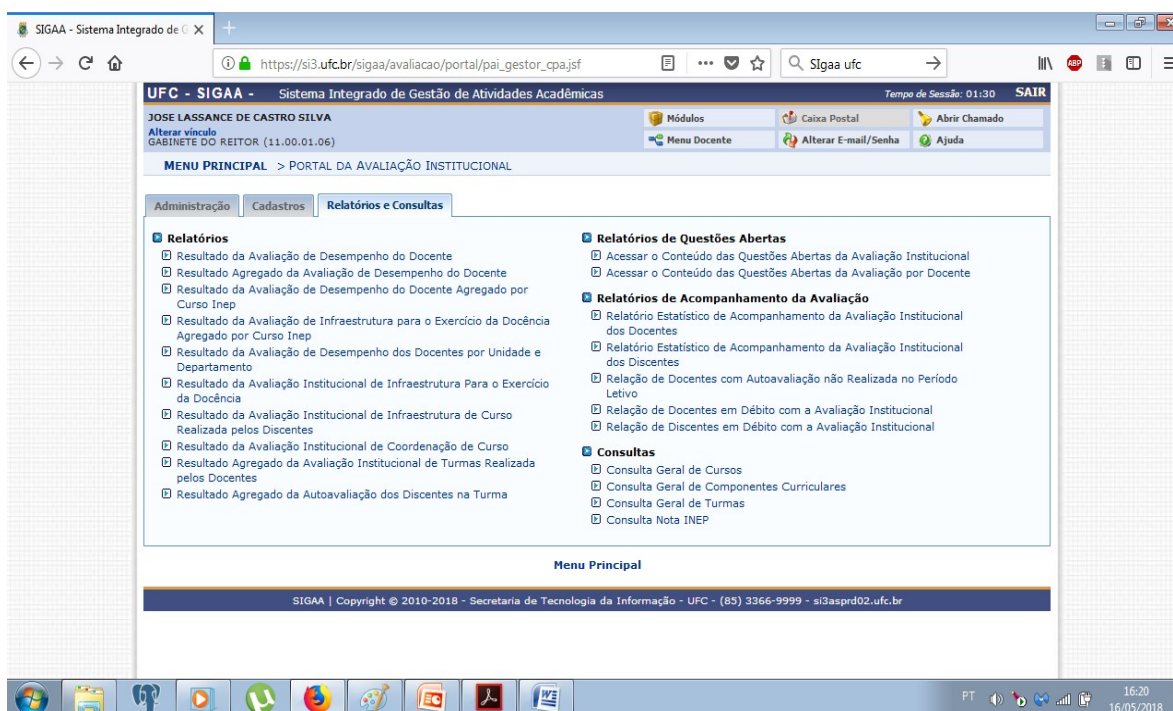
SIGAA - Sistema Integrado de G ×

https://si3.ufc.br/sigaa/avaliacao/portal/pai_gestor_cpa.jsf

SIgaa ufc

UFC - SIGAA - Sistema Integrado de Gestão de Atividades Acadêmicas

Tempo de Sessão: 01:30 SAIR

JOSE LASSANCE DE CASTRO SILVA
Alterar vínculo
GABINETE DO REITOR (11.00.01.06)

Módulos
Caixa Postal
Abrir Chamado
Menu Docente
Alterar E-mail/Senha
Ajuda

MENU PRINCIPAL > PORTAL DA AVALIAÇÃO INSTITUCIONAL

Administração | Cadastros | Relatórios e Consultas

Relatórios
Resultado da Avaliação de Desempenho do Docente
Resultado Agregado da Avaliação de Desempenho do Docente
Resultado da Avaliação de Desempenho do Docente Agregado por Curso Inep
Resultado da Avaliação de Infraestrutura para o Exercício da Docência Agregado por Curso Inep
Resultado da Avaliação de Desempenho dos Docentes por Unidade e Departamento
Resultado da Avaliação Institucional de Infraestrutura Para o Exercício da Docência
Resultado da Avaliação Institucional de Infraestrutura de Curso Realizada pelos Discentes
Resultado da Avaliação Institucional de Coordenação de Curso
Resultado Agregado da Avaliação Institucional de Turmas Realizada pelos Docentes
Resultado Agregado da Autoavaliação dos Discentes na Turma

Relatórios de Questões Abertas
Acessar o Conteúdo das Questões Abertas da Avaliação Institucional
Acessar o Conteúdo das Questões Abertas da Avaliação por Docente

Relatórios de Acompanhamento da Avaliação
Relatório Estatístico de Acompanhamento da Avaliação Institucional dos Docentes
Relatório Estatístico de Acompanhamento da Avaliação Institucional dos Discentes
Relação de Docentes com Autoavaliação não Realizada no Período Letivo
Relação de Docentes em Débito com a Avaliação Institucional
Relação de Discentes em Débito com a Avaliação Institucional

Consultas
Consulta Geral de Cursos
Consulta Geral de Componentes Curriculares
Consulta Geral de Turmas
Consulta Nota INEP

Menu Principal

SIGAA | Copyright © 2010-2018 - Secretaria de Tecnologia da Informação - UFC - (85) 3366-9999 - si3asprd02.ufc.br

PT 16:20 16/05/2018